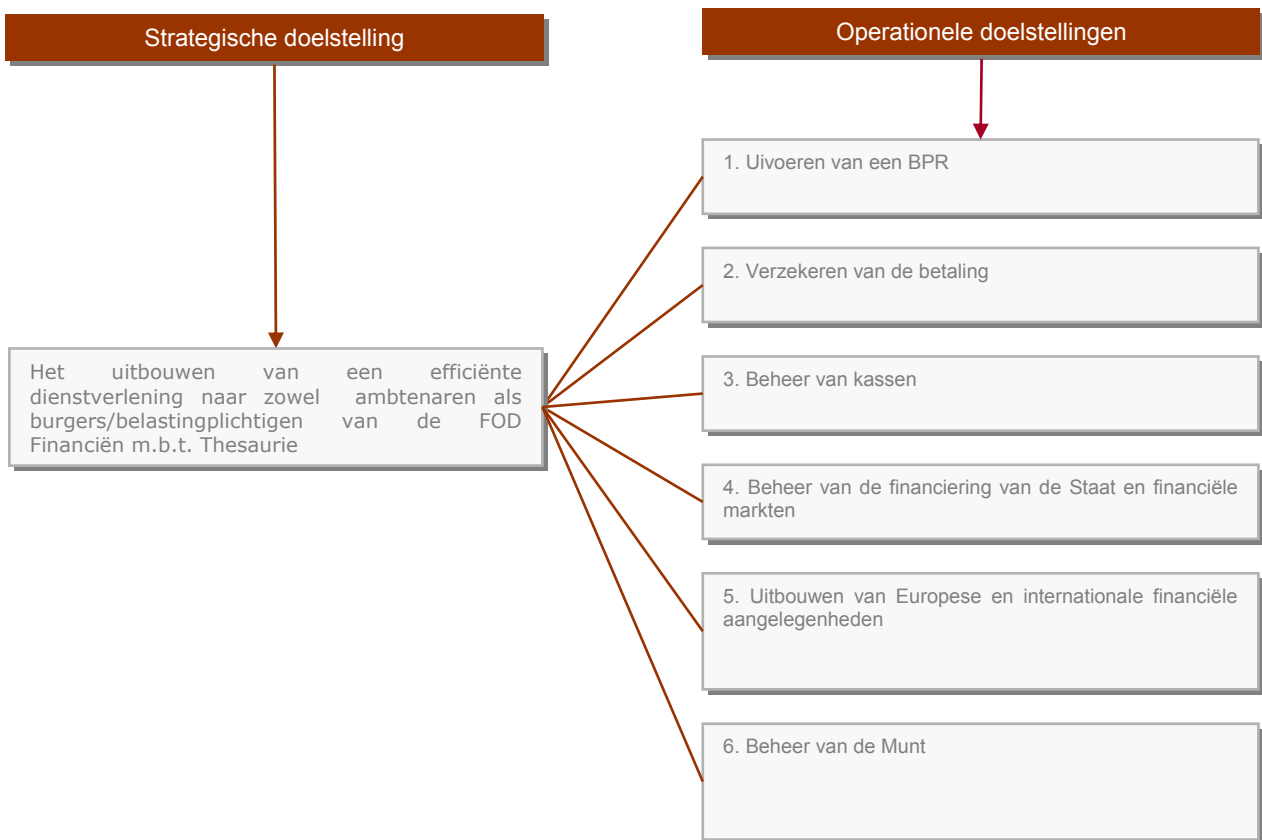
Strategische doelstelling

Het uitbouwen van een efficiënte dienstverlening naar zowel ambtenaren als burgers/belastingplichtigen van de FOD Financiën m.b.t. Thesaurie

Operationele doelstellingen

1. Uivoeren van een BPR

2. Verzekeren van de betaling

3. Beheer van kassen

4. Beheer van de financiering van de Staat en financiële markten

5. Uitbouwen van Europese en internationale financiële aangelegenheden

6. Beheer van de Munt